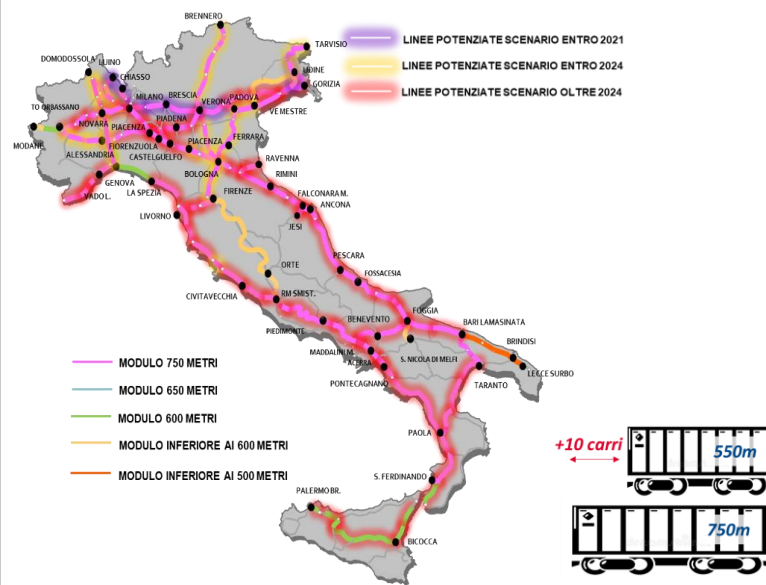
LINEE POTENZIATE SCENARIO ENTRO 2021
LINEE POTENZIATE SCENARIO ENTRO 2024
LINEE POTENZIATE SCENARIO OLTRE 2024

BRENNERO
TARVISIO
UDINE
GORIZIA
DOMODOSSOLA
LUINO
CHIASSO
MILANO
BRESCIA
VERONA
PADOVA
VENEZIA
VE MESTRE
TO ORBASSANO
NOVARA
PIACENZA
PIADENA
FERRARA
MODANE
FIORENZUOLA
PIACENZA
ALESSANDRIA
CASTELGUELFO
BOLOGNA
RAVENNA
RIMINI
GENOVA
LA SPEZIA
VADO L.
FIRENZE
FALCONARA M.
ANCONA
LIVORNO
JESI
PESCARA
FOSSACESIA
ORTE
CIVITAVECCHIA
RM SMIST.
FOGGIA
BENEVENTO
BARI LAMASINATA
PIEDIMONTE
MADDALONI M.
ACERRA
S. NICOLA DI MELFI
BRINDISI
LECCE SURBO
TARANTO
PONTECAGNANO
PAOLA
S. FERDINANDO
PALERMO BR.
BICOCCA

MODULO 750 METRI
MODULO 650 METRI
MODULO 600 METRI
MODULO INFERIORE AI 600 METRI
MODULO INFERIORE AI 500 METRI

+10 carri
550m
750m